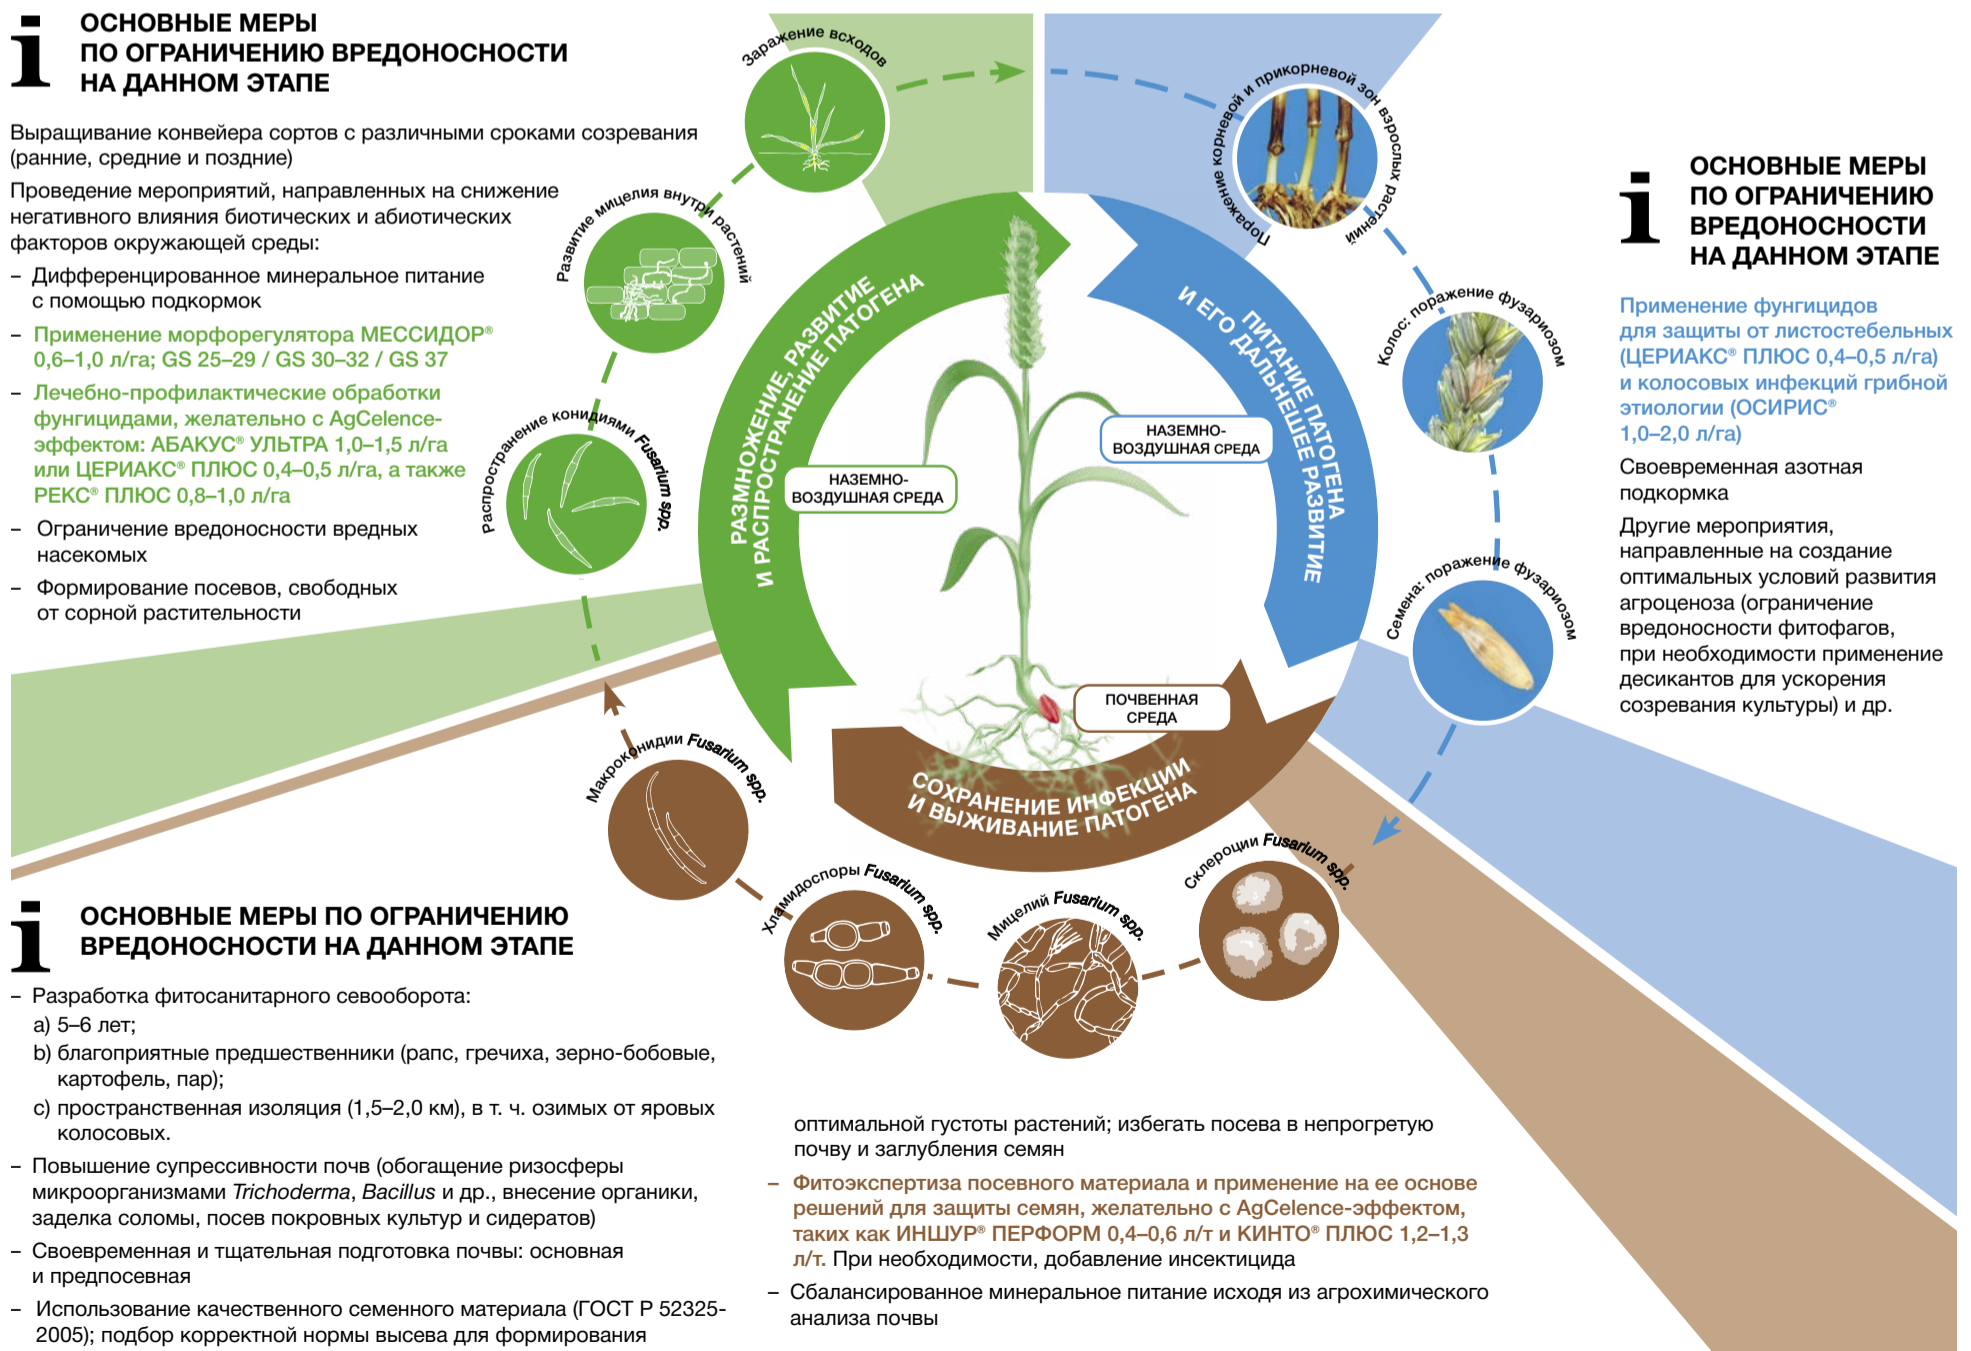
i ОСНОВНЫЕ МЕРЫ ПО ОГРАНИЧЕНИЮ ВРЕДОНОСНОСТИ НА ДАННОМ ЭТАПЕ

Выращивание конвейера сортов с различными сроками созревания (ранние, средние и поздние)

Проведение мероприятий, направленных на снижение негативного влияния биотических и абиотических факторов окружающей среды:

– Дифференцированное минеральное питание с помощью подкормок

– Применение морфорегулятора МЕССИДОР® 0,6–1,0 л/га; GS 25–29 / GS 30–32 / GS 37

– Лечебно-профилактические обработки фунгицидами, желательно с AgCelence-эффектом: АБАКУС® УЛЬТРА 1,0–1,5 л/га или ЦЕРИАКС® ПЛЮС 0,4–0,5 л/га, а также РЕКС® ПЛЮС 0,8–1,0 л/га

– Ограничение вредоносности вредных насекомых

– Формирование посевов, свободных от сорной растительности

Заражение всходов

Развитие мицелия внутри растений

Распространение конидиями Fusarium spp.

Поражение корневой и прикорневой зон взрослых растений

Колос: поражение фузариозом

Семена: поражение фузариозом

РАЗМНОЖЕНИЕ, РАЗВИТИЕ И РАСПРОСТРАНЕНИЕ ПАТОГЕНА

ПИТАНИЕ ПАТОГЕНА И ЕГО ДАЛЬНЕЙШЕЕ РАЗВИТИЕ

НАЗЕМНО-ВОЗДУШНАЯ СРЕДА

НАЗЕМНО-ВОЗДУШНАЯ СРЕДА

ПОЧВЕННАЯ СРЕДА

СОХРАНЕНИЕ ИНФЕКЦИИ И ВЫЖИВАНИЕ ПАТОГЕНА

Макроконидии Fusarium spp.

Хламидоспоры Fusarium spp.

Мицелий Fusarium spp.

Склероции Fusarium spp.

i ОСНОВНЫЕ МЕРЫ ПО ОГРАНИЧЕНИЮ ВРЕДОНОСНОСТИ НА ДАННОМ ЭТАПЕ

Применение фунгицидов для защиты от листостебельных (ЦЕРИАКС® ПЛЮС 0,4–0,5 л/га) и колосовых инфекций грибной этиологии (ОСИРИС® 1,0–2,0 л/га)

Своевременная азотная подкормка

Другие мероприятия, направленные на создание оптимальных условий развития агроценоза (ограничение вредоносности фитофагов, при необходимости применение десикантов для ускорения созревания культуры) и др.

i ОСНОВНЫЕ МЕРЫ ПО ОГРАНИЧЕНИЮ ВРЕДОНОСНОСТИ НА ДАННОМ ЭТАПЕ

– Разработка фитосанитарного севооборота:
a) 5–6 лет;
b) благоприятные предшественники (рапс, гречиха, зерно-бобовые, картофель, пар);
c) пространственная изоляция (1,5–2,0 км), в т. ч. озимых от яровых колосовых.

– Повышение супрессивности почв (обогащение ризосферы микроорганизмами Trichoderma, Bacillus и др., внесение органики, заделка соломы, посев покровных культур и сидератов)

– Своевременная и тщательная подготовка почвы: основная и предпосевная

– Использование качественного семенного материала (ГОСТ Р 52325-2005); подбор корректной нормы высева для формирования оптимальной густоты растений; избегать посева в непрогретую почву и заглубления семян

– Фитоэкспертиза посевного материала и применение на ее основе решений для защиты семян, желательно с AgCelence-эффектом, таких как ИНШУР® ПЕРФОРМ 0,4–0,6 л/т и КИНТО® ПЛЮС 1,2–1,3 л/т. При необходимости, добавление инсектицида

– Сбалансированное минеральное питание исходя из агрохимического анализа почвы